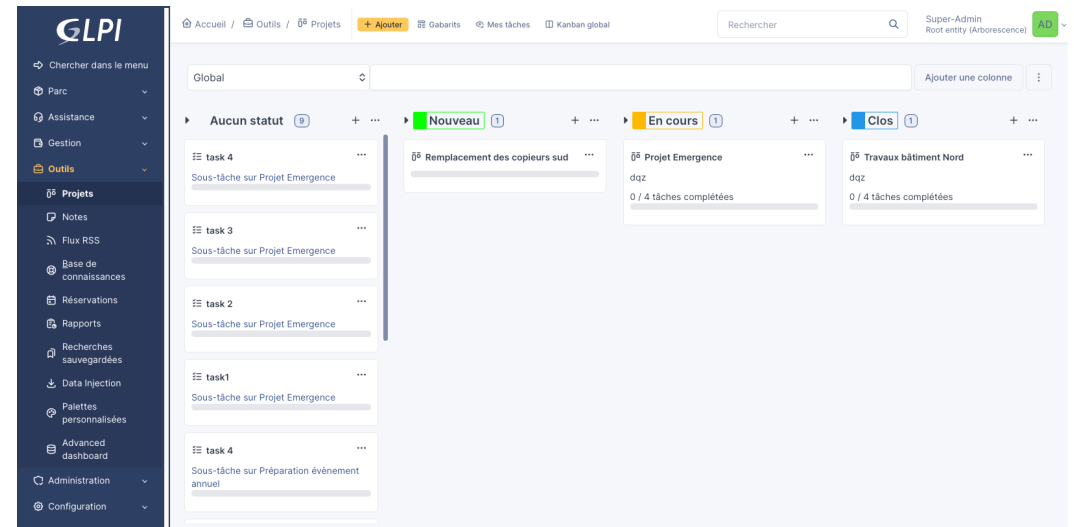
GLPI

Chercher dans le menu
Parc
Assistance
Gestion
Outils
Projets
Notes
Flux RSS
Base de connaissances
Réservations
Rapports
Recherches sauvegardées
Data Injection
Palettes personnalisées
Advanced dashboard
Administration
Configuration

Accueil / Outils / Projets
+ Ajouter
Gabarits
Mes tâches
Kanban global
Rechercher
Super-Admin
Root entity (Arborescence)
AD

Global
Ajouter une colonne

Aucun statut 9
task 4
Sous-tâche sur Projet Emergence
task 3
Sous-tâche sur Projet Emergence
task 2
Sous-tâche sur Projet Emergence
task1
Sous-tâche sur Projet Emergence
task 4
Sous-tâche sur Préparation évènement annuel

Nouveau 1
Remplacement des copieurs sud

En cours 1
Projet Emergence
dqz
0 / 4 tâches complétées

Clos 1
Travaux bâtiment Nord
dqz
0 / 4 tâches complétées